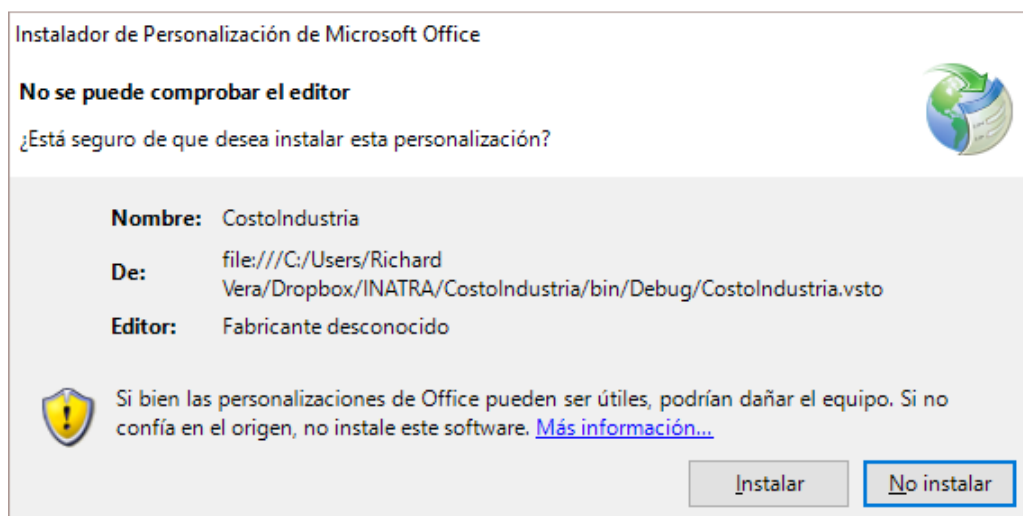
Instalador de Personalización de Microsoft Office

No se puede comprobar el editor

¿Está seguro de que desea instalar esta personalización?

| | |
|---|---|
| Nombre: | CostoIndustria |
| De: | file:///C:/Users/Richard Vera/Dropbox/INATRA/CostoIndustria/bin/Debug/CostoIndustria.vsto |
| Editor: | Fabricante desconocido |

Si bien las personalizaciones de Office pueden ser útiles, podrían dañar el equipo. Si no confía en el origen, no instale este software. Más información...

Instalar

No instalar